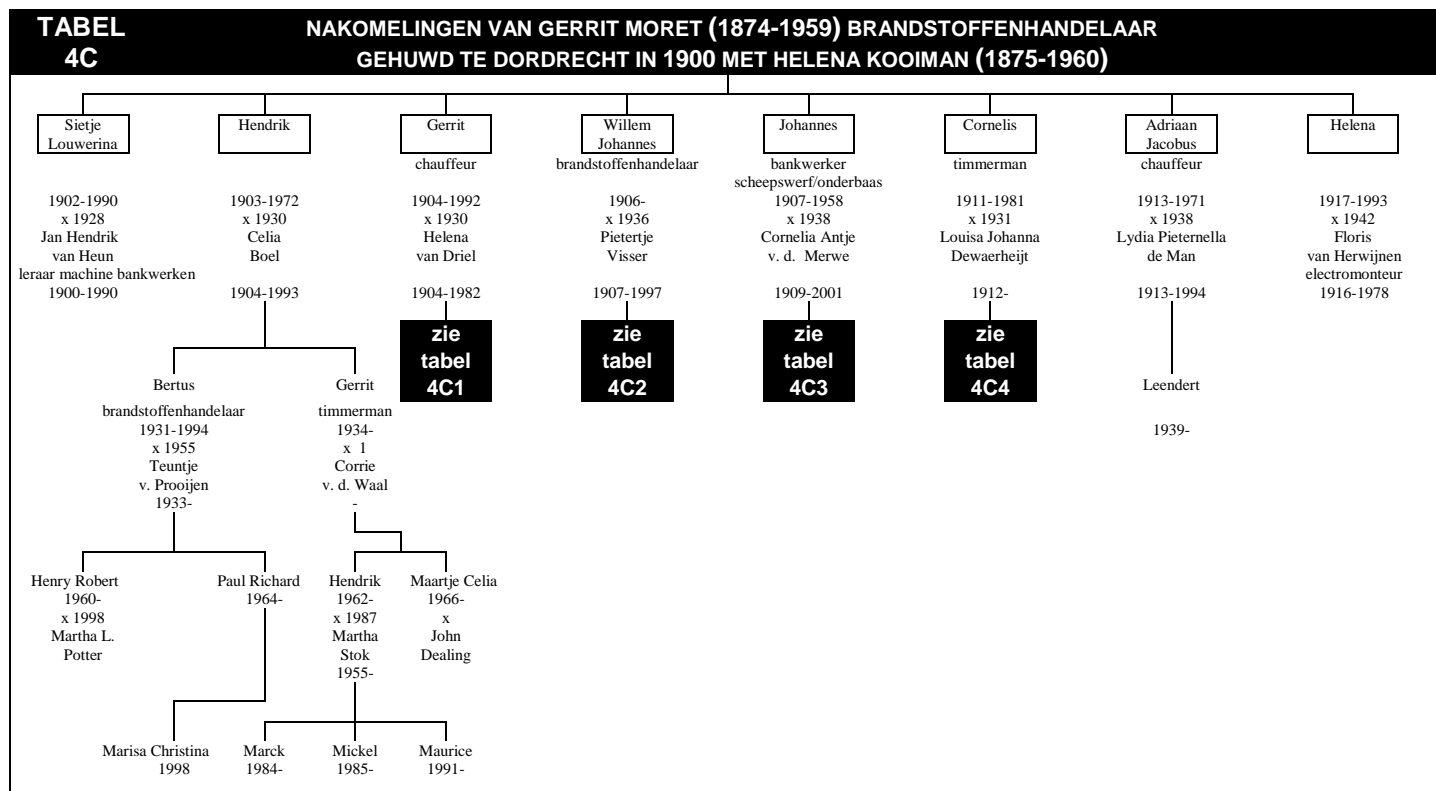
TABEL 4C

NAKOMELINGEN VAN GERRIT MORET (1874-1959) BRANDSTOFFENHANDELAAR GEHUWD TE DORDRECHT IN 1900 MET HELENA KOOIMAN (1875-1960)

Sietje Louwerina
1902-1990
x 1928
Jan Hendrik van Heun
leraar machine bankwerken
1900-1990

Hendrik
1903-1972
x 1930
Celia Boel
1904-1993

Gerrit
chauffeur
1904-1992
x 1930
Helena van Driel
1904-1982
zie tabel 4C1

Willem Johannes
brandstoffenhandelaar
1906-
x 1936
Pietertje Visser
1907-1997
zie tabel 4C2

Johannes
bankwerker scheepswerf/onderbaas
1907-1958
x 1938
Cornelia Antje v. d. Merwe
1909-2001
zie tabel 4C3

Cornelis
timmerman
1911-1981
x 1931
Louisa Johanna Dewaerheijt
1912-
zie tabel 4C4

Adriaan Jacobus
chauffeur
1913-1971
x 1938
Lydia Pieternella de Man
1913-1994

Helena
1917-1993
x 1942
Floris van Herwijnen
electromonteur
1916-1978

Bertus
brandstoffenhandelaar
1931-1994
x 1955
Teuntje v. Prooijen
1933-

Gerrit
timmerman
1934-
x 1
Corrie v. d. Waal
-

Leendert
1939-

Henry Robert
1960-
x 1998
Martha L. Potter

Paul Richard
1964-

Hendrik
1962-
x 1987
Martha Stok
1955-

Maartje Celia
1966-
x
John Dealing

Marisa Christina
1998

Marck
1984-

Mickel
1985-

Maurice
1991-